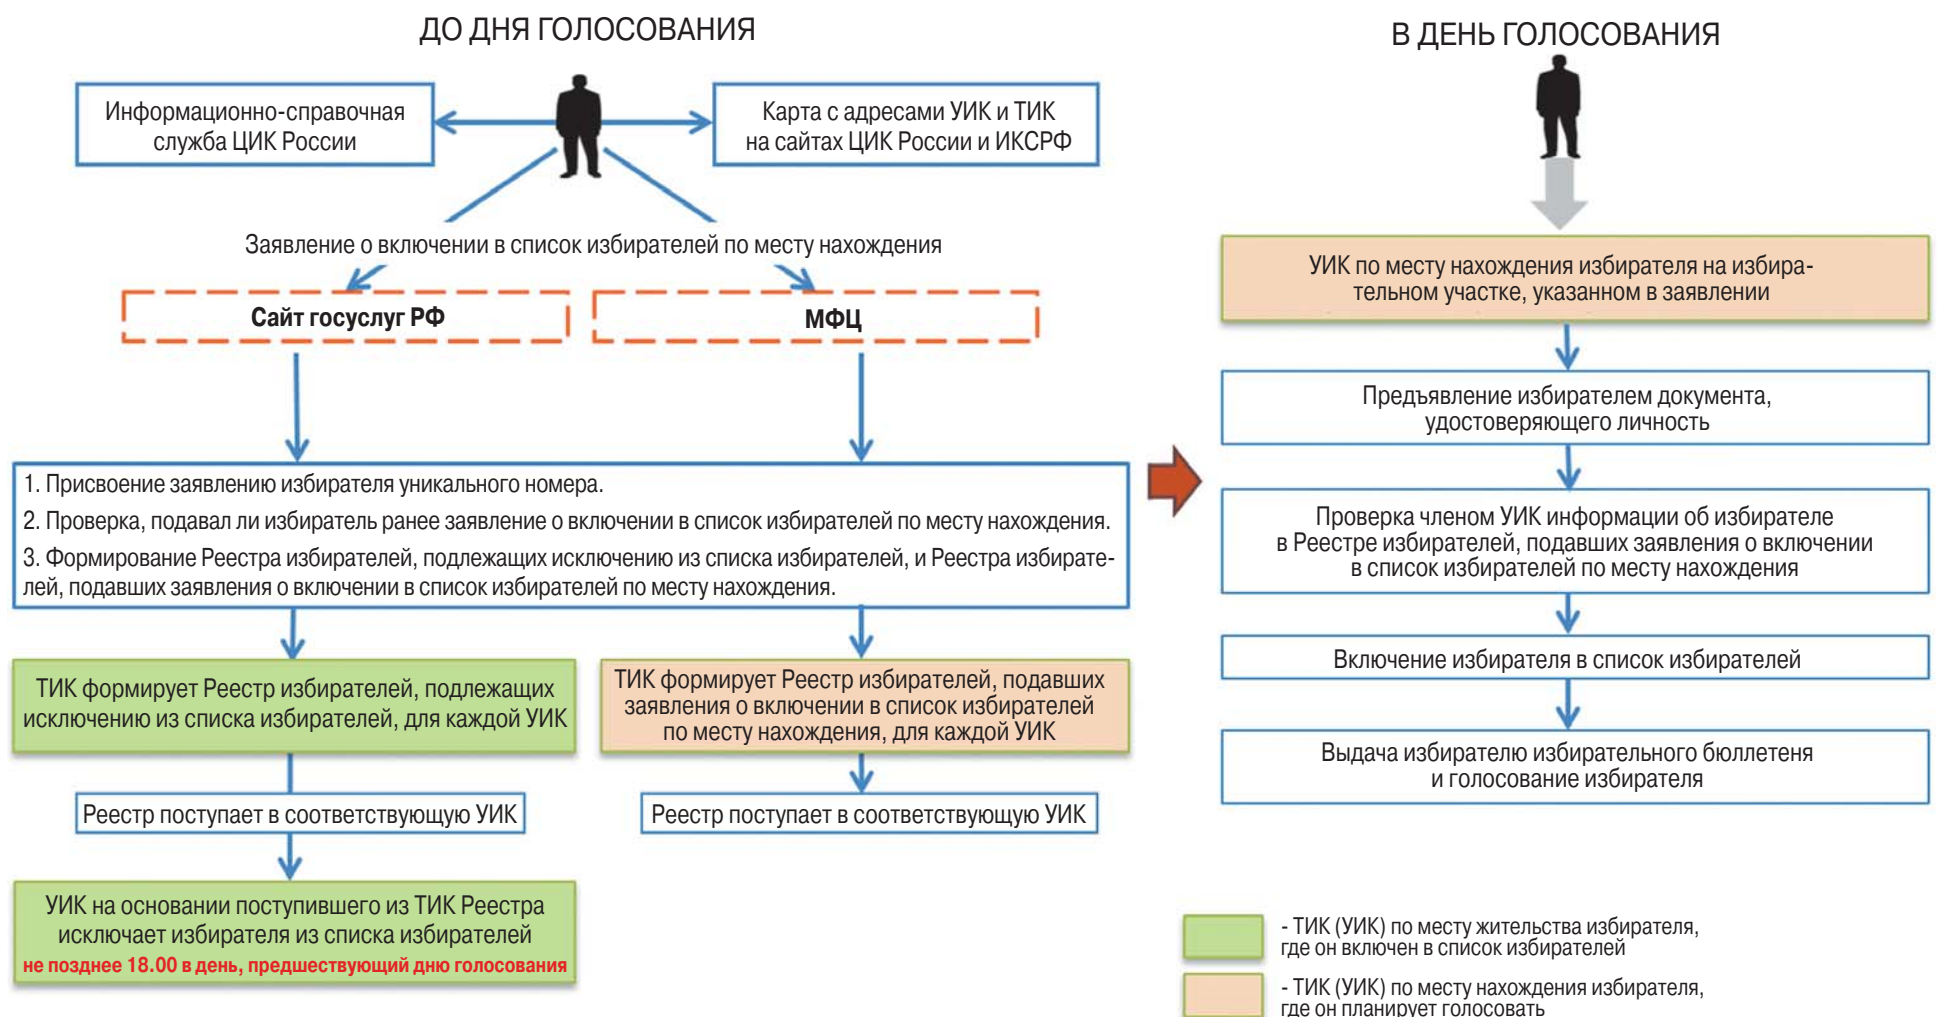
ДО ДНЯ ГОЛОСОВАНИЯ

Информационно-справочная служба ЦИК России

Карта с адресами УИК и ТИК на сайтах ЦИК России и ИКСРФ

Заявление о включении в список избирателей по месту нахождения

Сайт госуслуг РФ

МФЦ

1. Присвоение заявлению избирателя уникального номера.
2. Проверка, подавал ли избиратель ранее заявление о включении в список избирателей по месту нахождения.
3. Формирование Реестра избирателей, подлежащих исключению из списка избирателей, и Реестра избирателей, подавших заявления о включении в список избирателей по месту нахождения.

ТИК формирует Реестр избирателей, подлежащих исключению из списка избирателей, для каждой УИК

ТИК формирует Реестр избирателей, подавших заявления о включении в список избирателей по месту нахождения, для каждой УИК

Реестр поступает в соответствующую УИК

Реестр поступает в соответствующую УИК

УИК на основании поступившего из ТИК Реестра исключает избирателя из списка избирателей
не позднее 18.00 в день, предшествующий дню голосования

В ДЕНЬ ГОЛОСОВАНИЯ

УИК по месту нахождения избирателя на избирательном участке, указанном в заявлении

Предъявление избирателем документа, удостоверяющего личность

Проверка членом УИК информации об избирателе в Реестре избирателей, подавших заявления о включении в список избирателей по месту нахождения

Включение избирателя в список избирателей

Выдача избирателю избирательного бюллетеня и голосование избирателя

- ТИК (УИК) по месту жительства избирателя, где он включен в список избирателей

- ТИК (УИК) по месту нахождения избирателя, где он планирует голосовать